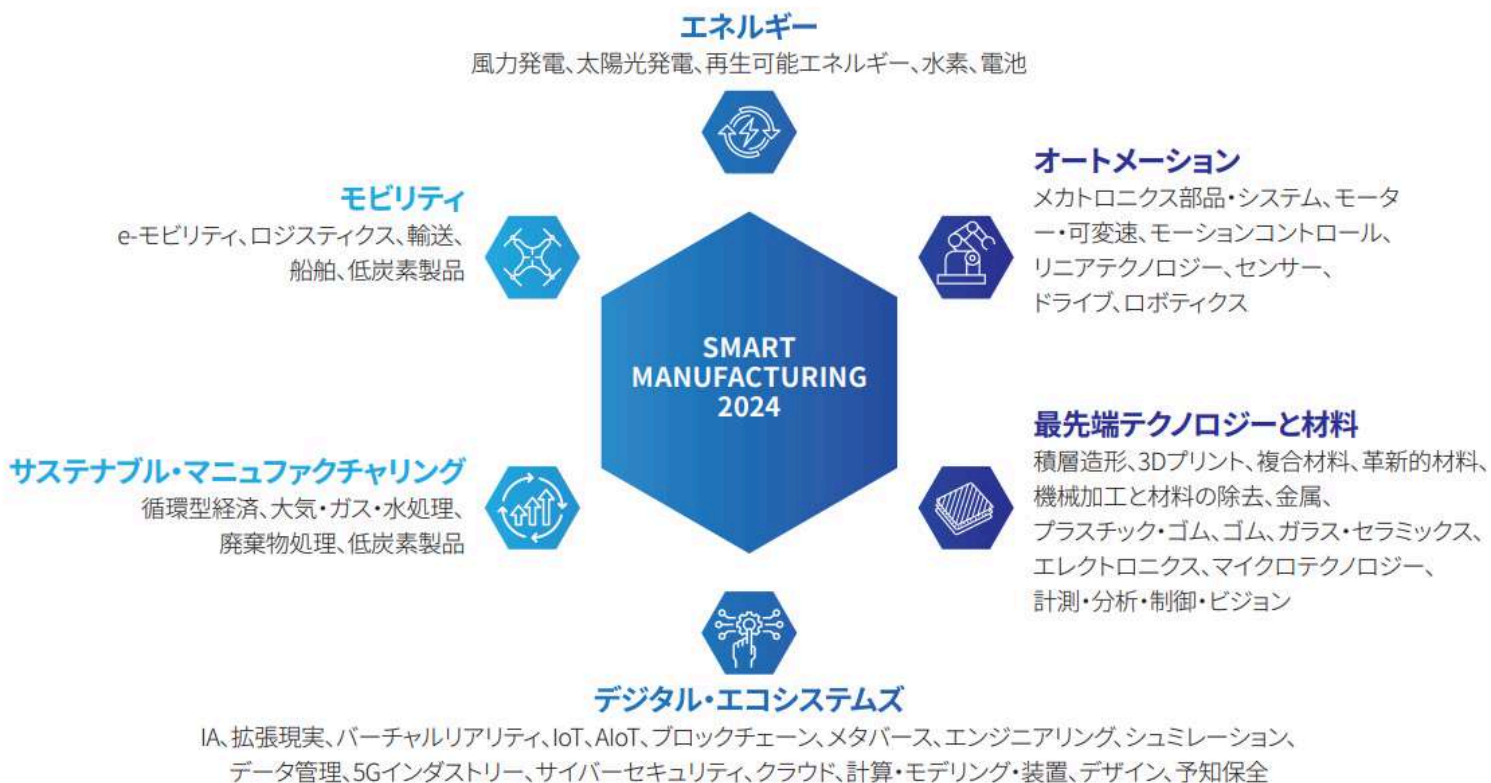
エネルギー
風力発電、太陽光発電、再生可能エネルギー、水素、電池

モビリティ
e-モビリティ、ロジスティクス、輸送、船舶、低炭素製品

オートメーション
メカトロニクス部品・システム、モーター・可変速、モーションコントロール、リニアテクノロジー、センサー、ドライブ、ロボティクス

SMART MANUFACTURING 2024

サステナブル・マニュファクチャリング
循環型経済、大気・ガス・水処理、廃棄物処理、低炭素製品

最先端テクノロジーと材料
積層造形、3Dプリント、複合材料、革新的材料、機械加工と材料の除去、金属、プラスチック・ゴム、ゴム、ガラス・セラミックス、エレクトロニクス、マイクロテクノロジー、計測・分析・制御・ビジョン

デジタル・エコシステムズ
IA、拡張現実、バーチャルリアリティ、IoT、AIoT、ブロックチェーン、メタバース、エンジニアリング、シュミレーション、データ管理、5Gインダストリー、サイバーセキュリティ、クラウド、計算・モデリング・装置、デザイン、予知保全